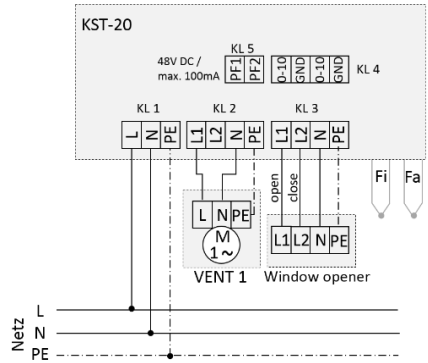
KST-20

48V DC / max. 100mA

KL 5

PF1 PF2

0-10 GND 0-10 GND

KL 4

KL 1

L N PE

KL 2

L1 L2 N PE

KL 3

L1 L2 N PE

Fi Fa

L N PE

M $1\sim$

VENT 1

open close

L1 L2 N PE

Window opener

Netz

L

N

PE